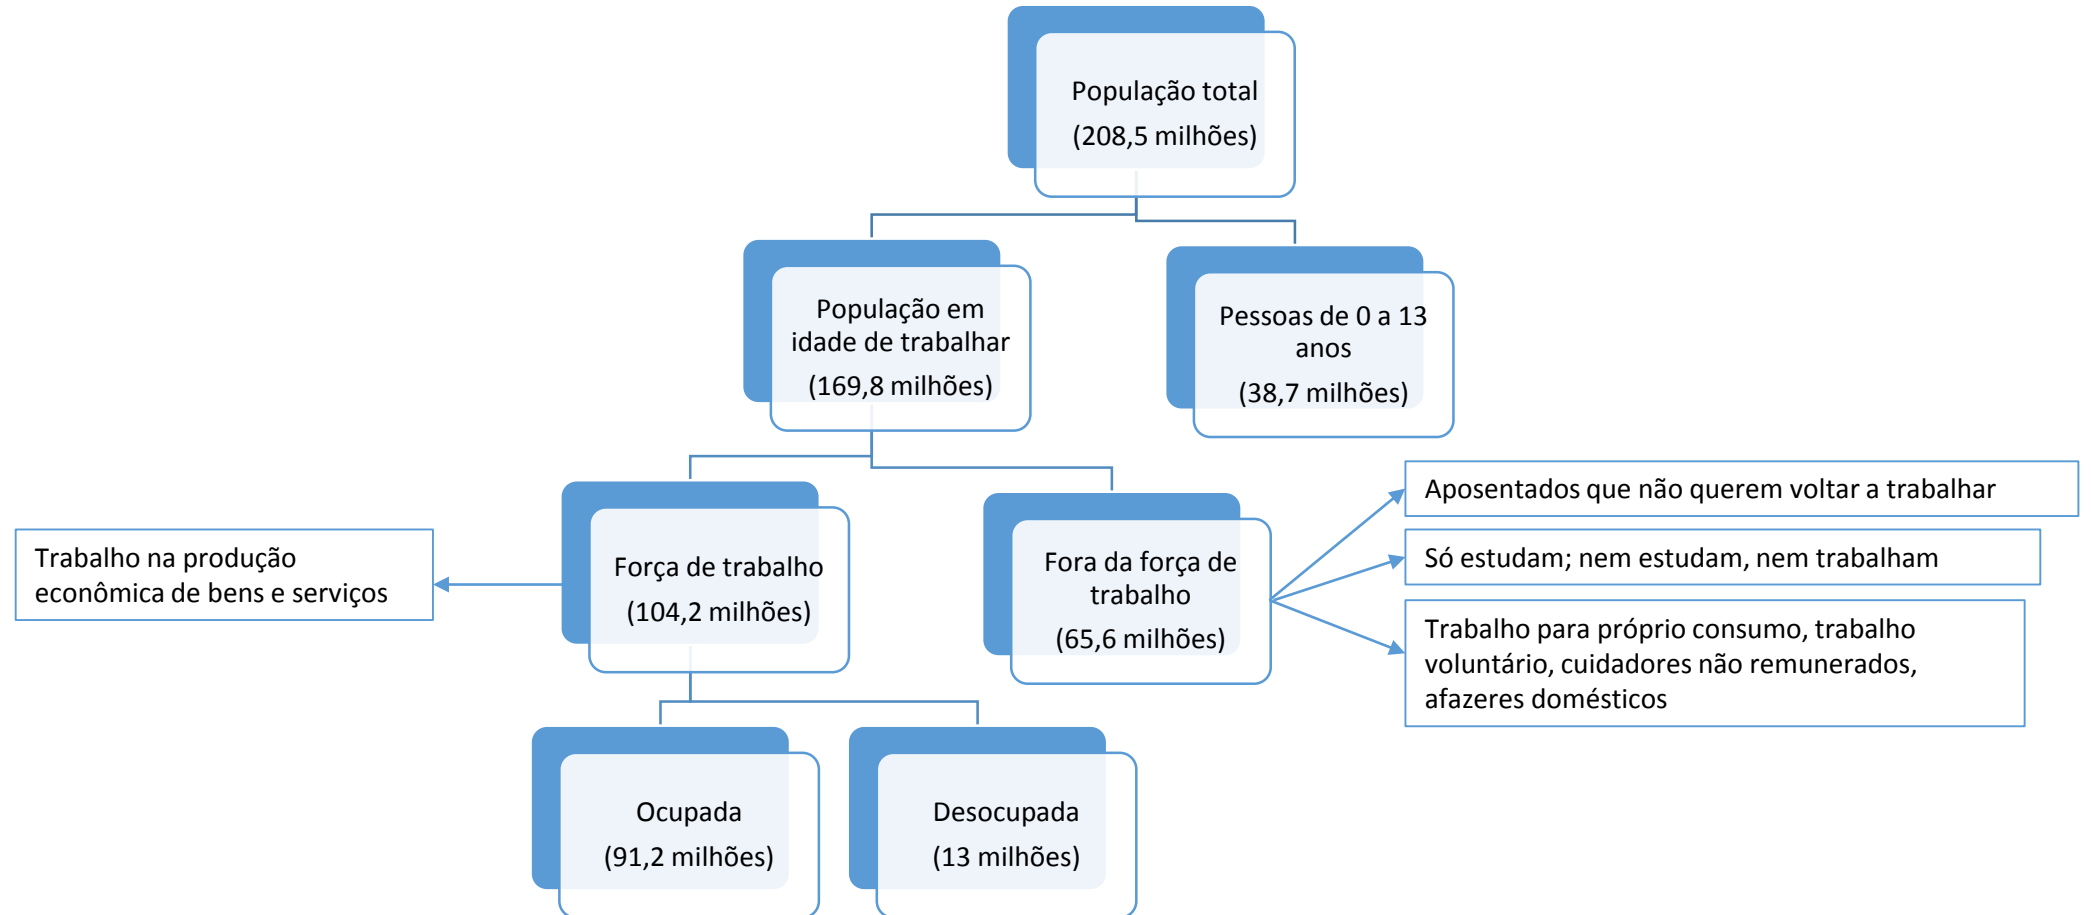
População total
(208,5 milhões)

População em idade de trabalhar
(169,8 milhões)

Pessoas de 0 a 13 anos
(38,7 milhões)

Força de trabalho
(104,2 milhões)

Trabalho na produção econômica de bens e serviços

Fora da força de trabalho
(65,6 milhões)

Aposentados que não querem voltar a trabalhar

Só estudam; nem estudam, nem trabalham

Trabalho para próprio consumo, trabalho voluntário, cuidadores não remunerados, afazeres domésticos

Ocupada
(91,2 milhões)

Desocupada
(13 milhões)